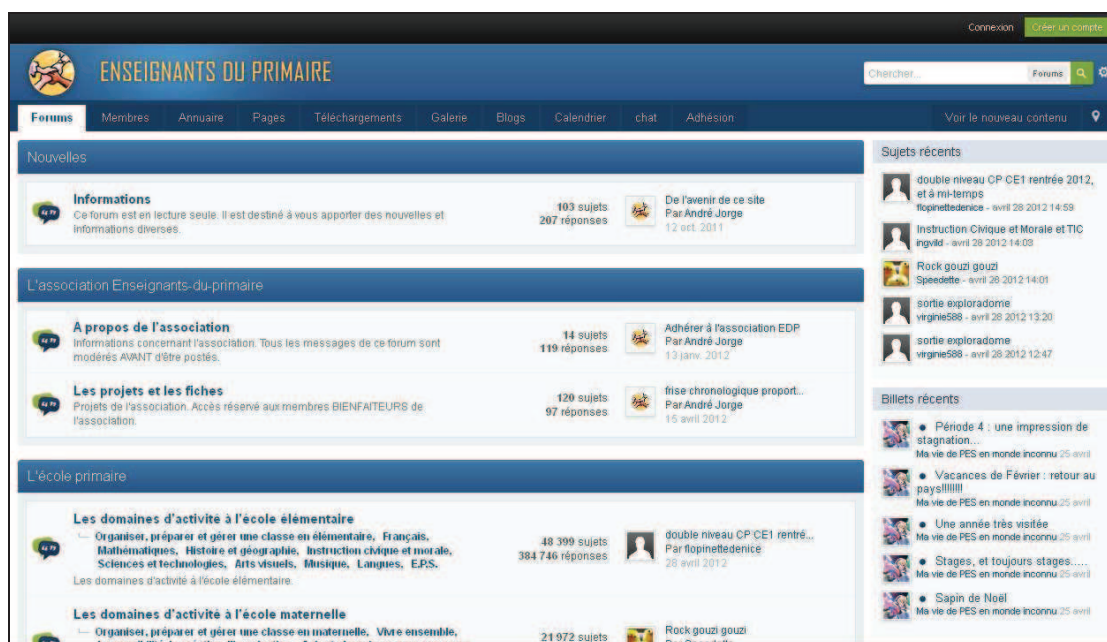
Connexion Créer un compte

ENSEIGNANTS DU PRIMAIRE

Chercher... Forums

Forums Membres Annuaire Pages Téléchargements Galerie Blogs Calendrier chat Adhésion Voir le nouveau contenu

Nouvelles

Informations
Ce forum est en lecture seule. Il est destiné à vous apporter des nouvelles et informations diverses.
103 sujets
207 réponses
De l'avenir de ce site
Par André Jorge
12 oct. 2011

L'association Enseignants-du-primaire

A propos de l'association
Informations concernant l'association. Tous les messages de ce forum sont modérés AVANT d'être postés.
14 sujets
119 réponses
Adhérer à l'association EDP
Par André Jorge
13 janv. 2012

Les projets et les fiches
Projets de l'association. Accès réservé aux membres BIENFAITEURS de l'association.
120 sujets
97 réponses
frise chronologique proport...
Par André Jorge
15 avril 2012

L'école primaire

Les domaines d'activité à l'école élémentaire
Organiser, préparer et gérer une classe en élémentaire, Français, Mathématiques, Histoire et géographie, Instruction civique et morale, Sciences et technologies, Arts visuels, Musique, Langues, E.P.S.
Les domaines d'activité à l'école élémentaire.
48 399 sujets
384 746 réponses
double niveau CP CE1 rentré...
Par flopinettedenice
28 avril 2012

Les domaines d'activité à l'école maternelle
Organiser, préparer et gérer une classe en maternelle, Vivre ensemble,
21 972 sujets
Rock gouzi gouzi

Sujets récents
double niveau CP CE1 rentrée 2012, et à mi-temps
flopinettedenice - avril 28 2012 14:59
Instruction Civique et Morale et TIC
ingvild - avril 28 2012 14:03
Rock gouzi gouzi
Speedette - avril 28 2012 14:01
sortie exploradome
virginie588 - avril 28 2012 13:20
sortie exploradome
virginie588 - avril 28 2012 12:47

Billets récents
Période 4 : une impression de stagnation...
Ma vie de PES en monde inconnu 25 avril
Vacances de Février : retour au pays!!!!!!!
Ma vie de PES en monde inconnu 25 avril
Une année très visitée
Ma vie de PES en monde inconnu 25 avril
Stages, et toujours stages.....
Ma vie de PES en monde inconnu 25 avril
Sapin de Noël
Ma vie de PES en monde inconnu 25 avril